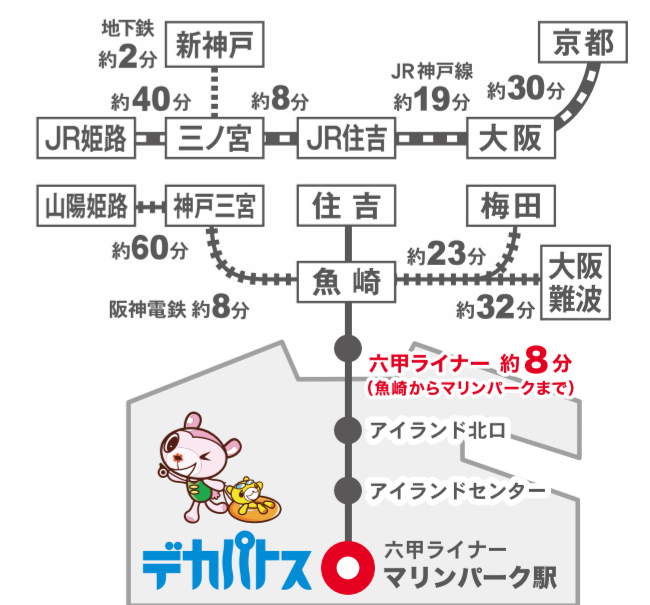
地下鉄
約2分
新神戸
京都
JR神戸線
約19分
約30分
約40分
約8分
JR姫路
三ノ宮
JR住吉
大阪
山陽姫路
神戸三宮
住吉
梅田
約60分
約23分
魚崎
大阪
難波
阪神電鉄 約8分
約32分
六甲ライナー 約8分
(魚崎からマリンパークまで)
アイランド北口
アイランドセンター
デカパトス
六甲ライナー
マリンパーク駅